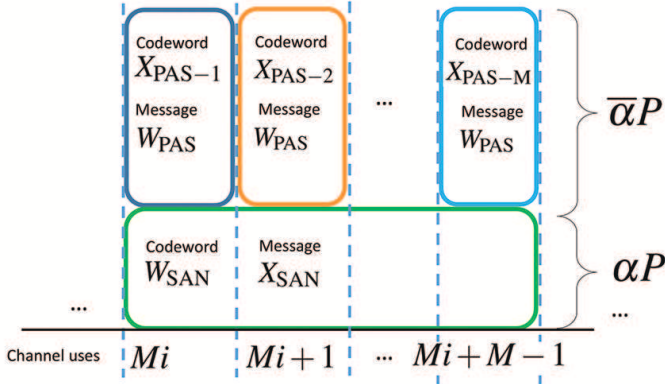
Codeword
$X_{\text{PAS}-1}$
Message
$W_{\text{PAS}}$

Codeword
$X_{\text{PAS}-2}$
Message
$W_{\text{PAS}}$

...

Codeword
$X_{\text{PAS}-\text{M}}$
Message
$W_{\text{PAS}}$

$\overline{\alpha}P$

Codeword
$W_{\text{SAN}}$

Message
$X_{\text{SAN}}$

$\alpha P$

...

...

Channel uses $Mi$ $Mi+1$ ... $Mi+M-1$